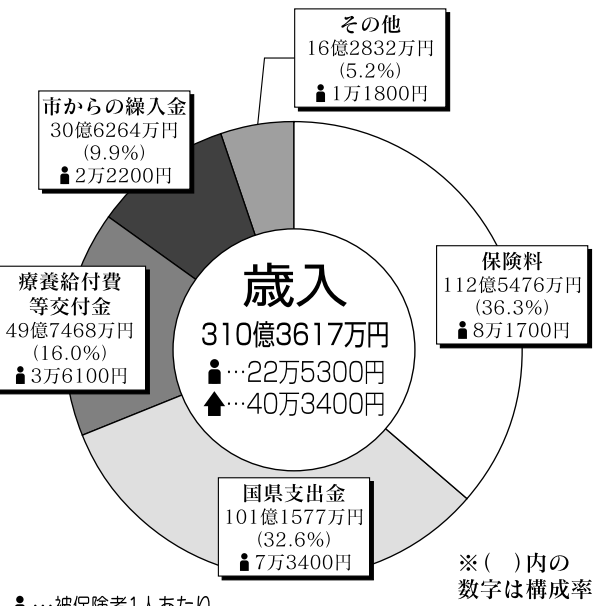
その他
16億2832万円
(5.2%)
1万1800円

市からの繰入金
30億6264万円
(9.9%)
2万2200円

保険料
112億5476万円
(36.3%)
8万1700円

療養給付費等交付金
49億7468万円
(16.0%)
3万6100円

歳入
310億3617万円
…22万5300円
…40万3400円

国県支出金
101億1577万円
(32.6%)
7万3400円

※(　)内の数字は構成率

…被保険者1人あたり